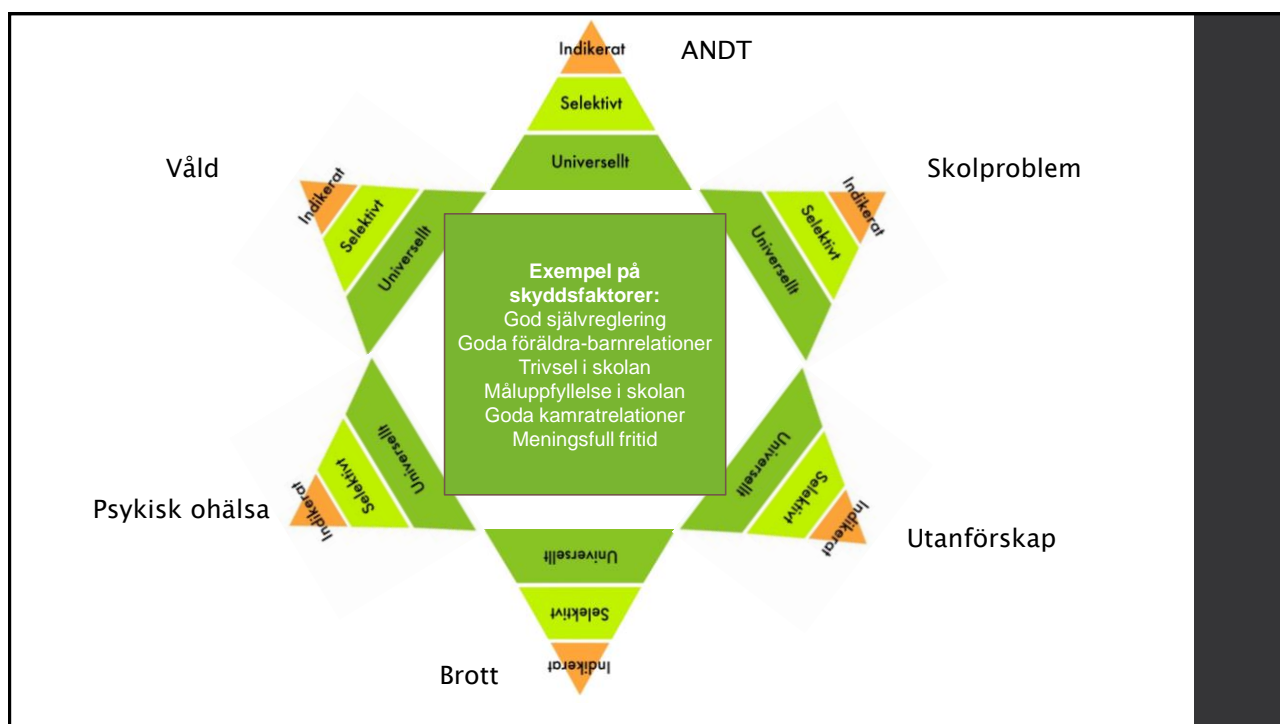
Indikerat
Selektivt
Universellt
ANDT

Våld
Indikerat
Selektivt
Universellt

Skolprobelm

Skolproblem
Indikerat
Selektivt
Universellt

**Exempel på skyddsfaktorer:**
God självreglering
Goda föräldra-barnrelationer
Trivsel i skolan
Måluppfyllelse i skolan
Goda kamratrelationer
Meningsfull fritid

Universellt
Selektivt
Indikerat
Psykisk ohälsa

Universellt
Selektivt
Indikerat
Utanförskap

Universellt
Selektivt
Indikerat
Brott